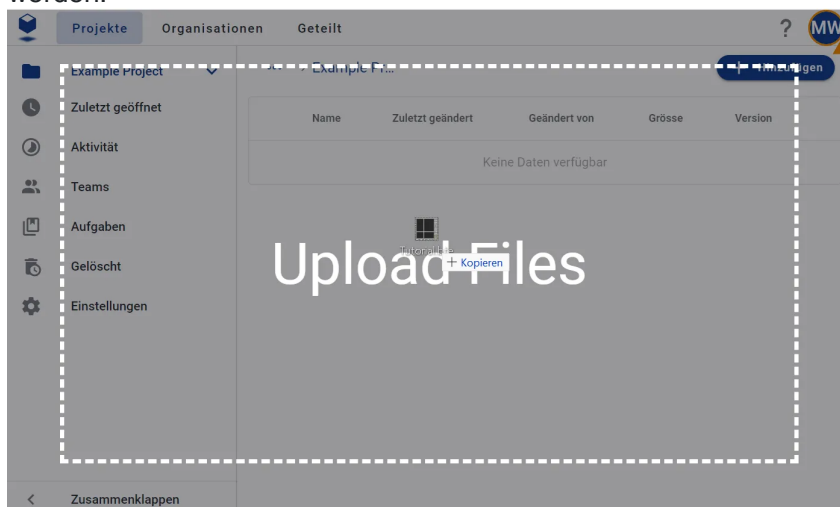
werden.

Projekte Organisationen Geteilt ? MW

Example Project
Zuletzt geöffnet
Aktivität
Teams
Aufgaben
Gelöscht
Einstellungen

Example Pr...

+ Hinzufügen

| Name | Zuletzt geändert | Geändert von | Grösse | Version |
|---|---|---|---|---|
| Keine Daten verfügbar | | | | |

Upload Files

Tutorial.ifc

+ Kopieren

Zusammenklappen